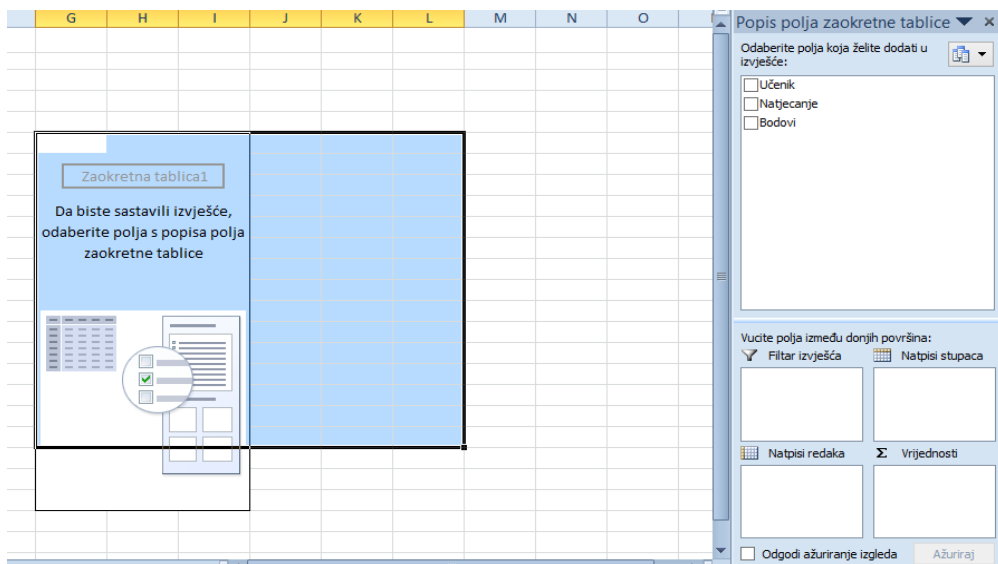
| G | H | I | J | K | L | M | N | O |
|---|---|---|---|---|---|---|---|---|

Zaokretna tablica1

Da biste sastavili izvješće, odaberite polja s popisa polja zaokretne tablice

Popis polja zaokretne tablice

Odaberite polja koja želite dodati u izvješće:

Učenik
Natjecanje
Bodovi

Vucite polja između donjih površina:

Filtar izvješća

Natpisi stupaca

Natpisi redaka

Vrijednosti

Odgodi ažuriranje izgleda

Ažuriraj